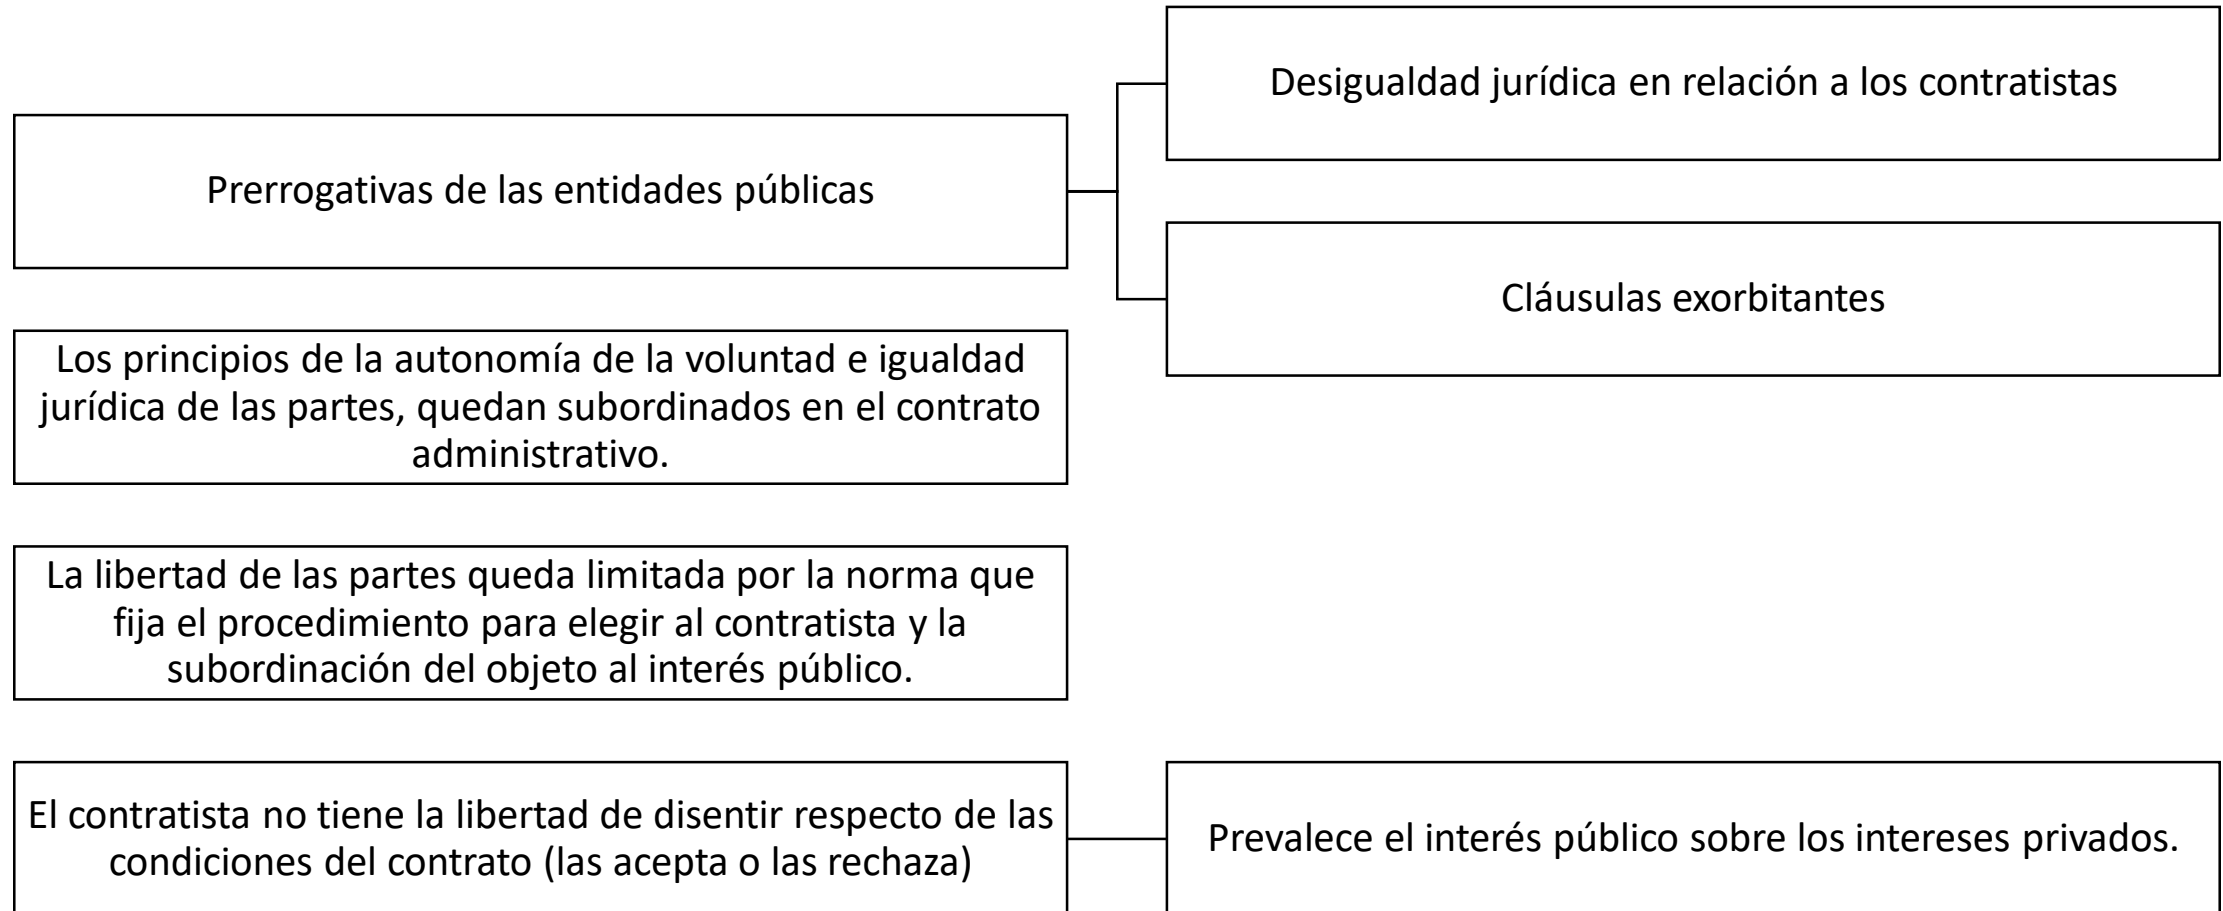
Prerrogativas de las entidades públicas

Desigualdad jurídica en relación a los contratistas

Cláusulas exorbitantes

Los principios de la autonomía de la voluntad e igualdad jurídica de las partes, quedan subordinados en el contrato administrativo.

La libertad de las partes queda limitada por la norma que fija el procedimiento para elegir al contratista y la subordinación del objeto al interés público.

El contratista no tiene la libertad de disentir respecto de las condiciones del contrato (las acepta o las rechaza)

Prevalece el interés público sobre los intereses privados.